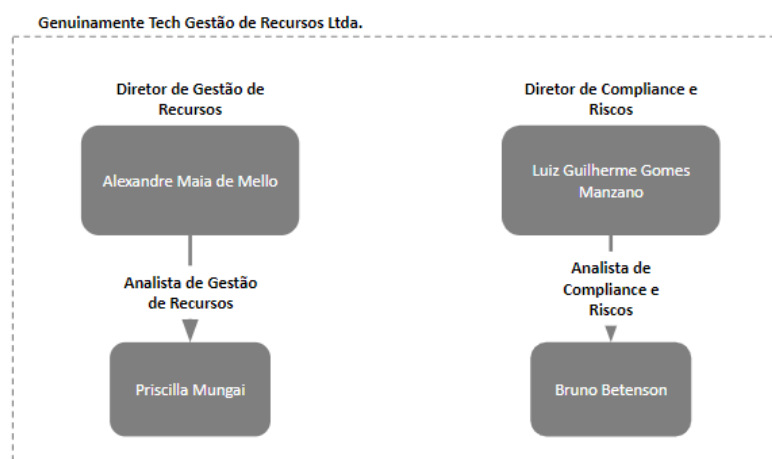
Genuinamente Tech Gestão de Recursos Ltda.

Diretor de Gestão de Recursos

Alexandre Maia de Mello

Analista de Gestão de Recursos

Priscilla Mungai

Diretor de Compliance e Riscos

Luiz Guilherme Gomes Manzano

Analista de Compliance e Riscos

Bruno Betenson